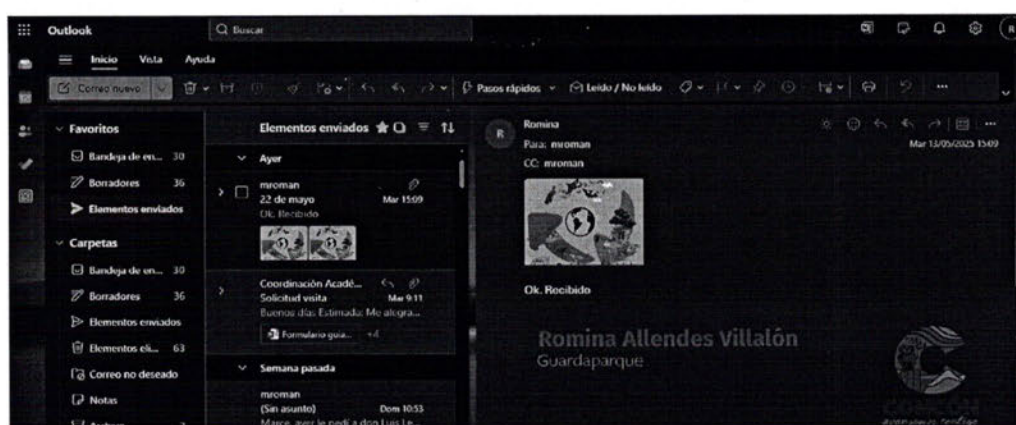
Outlook
Buscar
Inicio Vista Ayuda
Correo nuevo
Pasos rápidos
Leído / No leído
Favoritos
Bandeja de en... 30
Borradores 36
Elementos enviados
Carpetas
Bandeja de en... 30
Borradores 36
Elementos enviados
Elementos eli... 63
Correo no deseado
Notas
Elementos enviados
Ayer
mroman
22 de mayo Mar 15:09
Ok. Recibido
Coordinación Acadé...
Solicitud visita Mar 9:11
Buenos días Estimada: Me alegra...
Formulario guía... +4
Semana pasada
mroman
(Sin asunto) Dom 10:53
Marce, ayer le pedí a don Luis Le...
Romina
Para: mroman
CC: mroman
Mar 13/05/2025 15:09
Ok. Recibido
Romina Allendes Villalón
Guardaparque